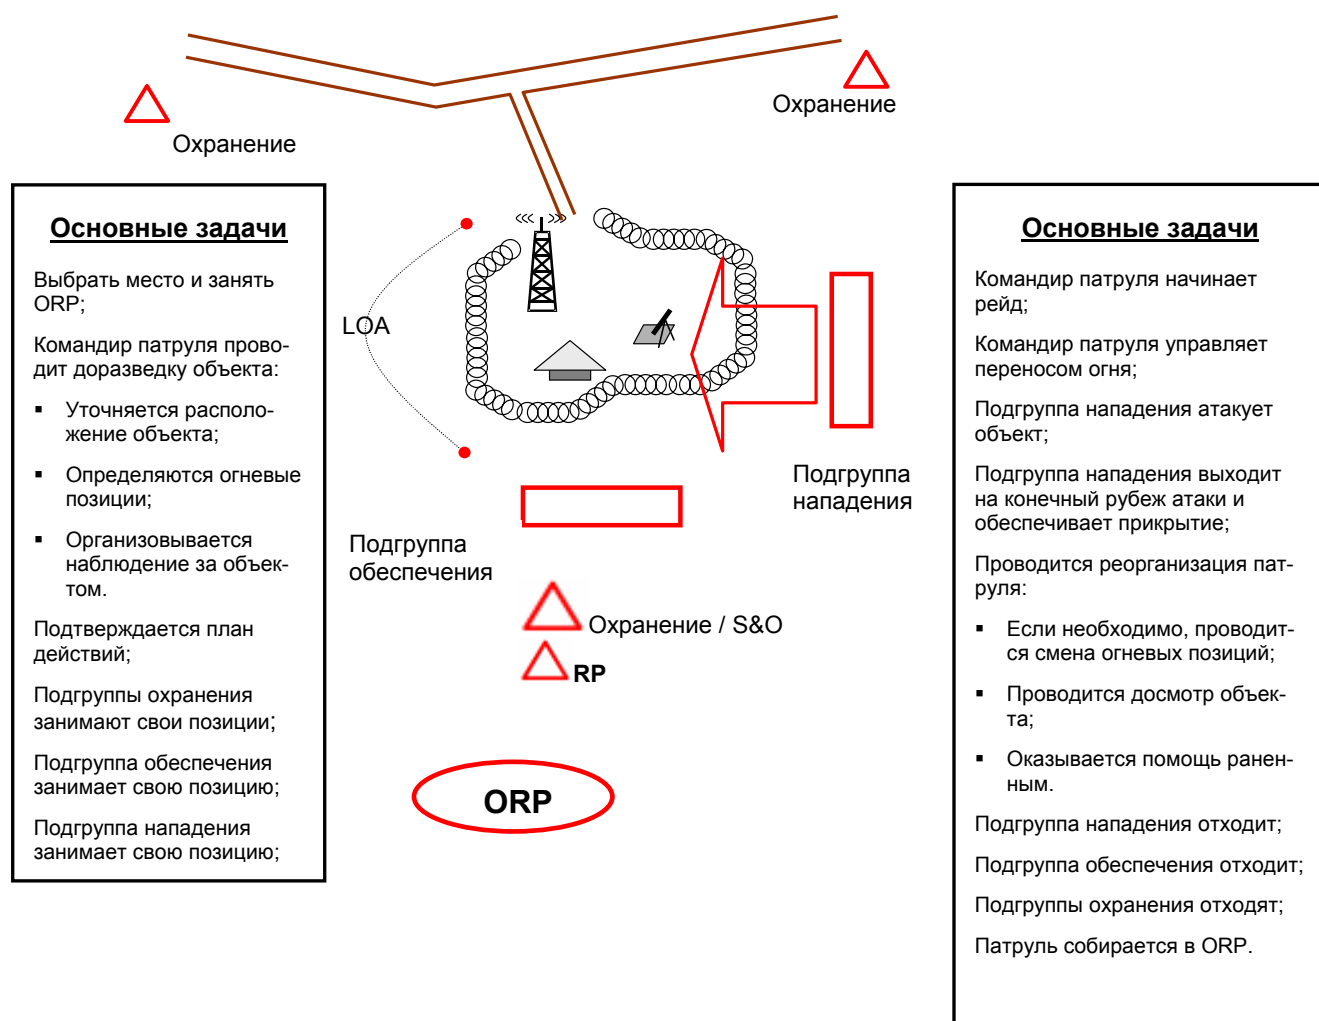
Охранение

Охранение

**Основные задачи**

Выбрать место и занять ORP;

Командир патруля проводит доразведку объекта:

- Уточняется расположение объекта;
- Определяются огневые позиции;
- Организовывается наблюдение за объектом.

Подтверждается план действий;

Подгруппы охранения занимают свои позиции;

Подгруппа обеспечения занимает свою позицию;

Подгруппа нападения занимает свою позицию;

LOA

Подгруппа нападения

Подгруппа обеспечения

Охранение / S&O

RP

ORP

**Основные задачи**

Командир патруля начинает рейд;

Командир патруля управляет переносом огня;

Подгруппа нападения атакует объект;

Подгруппа нападения выходит на конечный рубеж атаки и обеспечивает прикрытие;

Проводится реорганизация патруля:

- Если необходимо, проводится смена огневых позиций;
- Проводится досмотр объекта;
- Оказывается помощь раненым.

Подгруппа нападения отходит;

Подгруппа обеспечения отходит;

Подгруппы охранения отходят;

Патруль собирается в ORP.